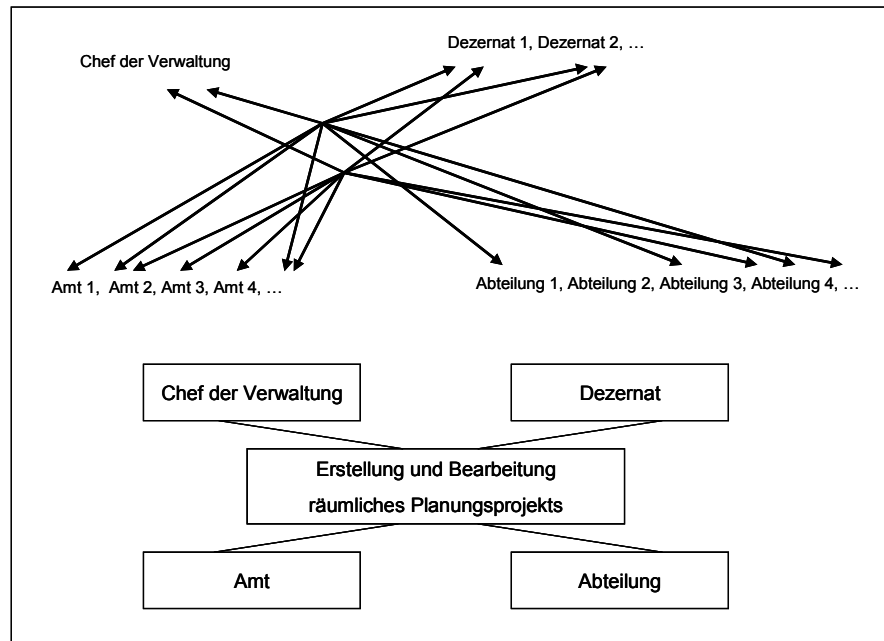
Dezernat 1, Dezernat 2, …

Chef der Verwaltung

Amt 1, Amt 2, Amt 3, Amt 4, …

Abteilung 1, Abteilung 2, Abteilung 3, Abteilung 4, …

Chef der Verwaltung

Dezernat

Erstellung und Bearbeitung räumliches Planungsprojekts

Amt

Abteilung